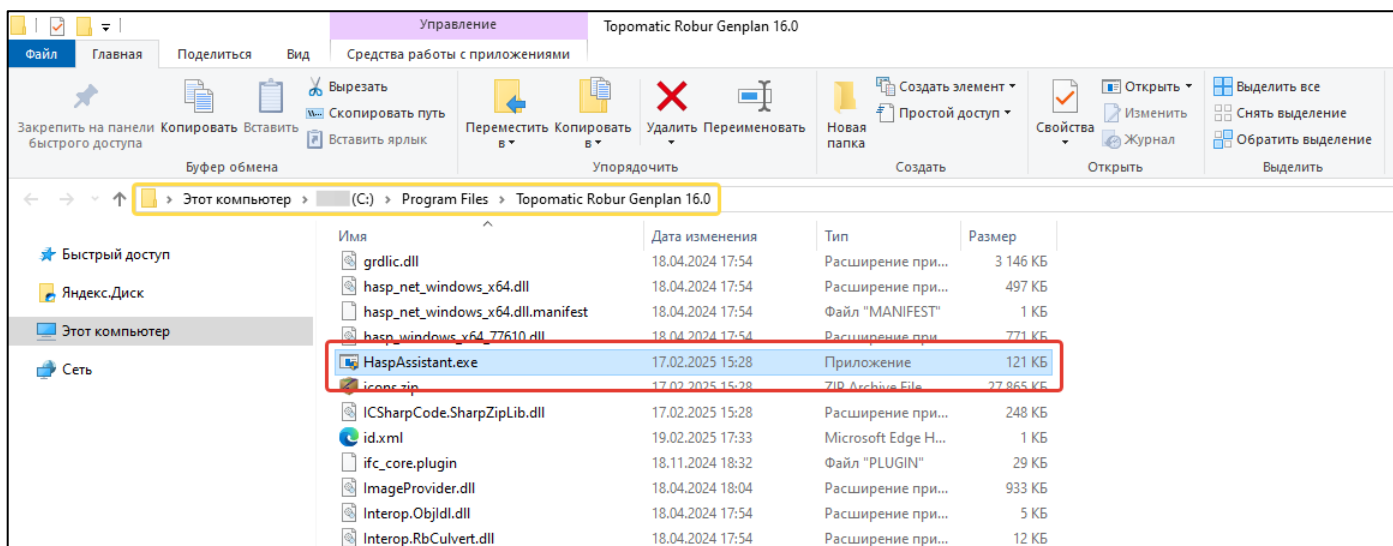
Управление
Topomatic Robur Genplan 16.0

Файл | Главная | Поделиться | Вид | Средства работы с приложениями

Закрепить на панели быстрого доступа | Копировать | Вставить | Вырезать | Скопировать путь | Вставить ярлык
Буфер обмена

Переместить в | Копировать в | Удалить | Переименовать
Упорядочить

Новая папка | Создать элемент | Простой доступ
Создать

Свойства | Открыть | Изменить | Журнал
Открыть

Выделить все | Снять выделение | Обратить выделение
Выделить

Этот компьютер > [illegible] (C:) > Program Files > Topomatic Robur Genplan 16.0

Быстрый доступ
Яндекс.Диск
Этот компьютер
Сеть

| Имя | Дата изменения | Тип | Размер |
|---|---|---|---|
| grdlic.dll | 18.04.2024 17:54 | Расширение при... | 3 146 КБ |
| hasp_net_windows_x64.dll | 18.04.2024 17:54 | Расширение при... | 497 КБ |
| hasp_net_windows_x64.dll.manifest | 18.04.2024 17:54 | Файл "MANIFEST" | 1 КБ |
| hasp_windows_x64_77610.dll | 18.04.2024 17:54 | Расширение при... | 771 КБ |
| HaspAssistant.exe | 17.02.2025 15:28 | Приложение | 121 КБ |
| icons.zip | 17.02.2025 15:28 | ZIP Archive File | 27 865 КБ |
| ICSharpCode.SharpZipLib.dll | 17.02.2025 15:28 | Расширение при... | 248 КБ |
| id.xml | 19.02.2025 17:33 | Microsoft Edge H... | 1 КБ |
| ifc_core.plugin | 18.11.2024 18:32 | Файл "PLUGIN" | 29 КБ |
| ImageProvider.dll | 18.04.2024 18:04 | Расширение при... | 933 КБ |
| Interop.ObjIdl.dll | 18.04.2024 17:54 | Расширение при... | 5 КБ |
| Interop.RbCulvert.dll | 18.04.2024 17:54 | Расширение при... | 12 КБ |